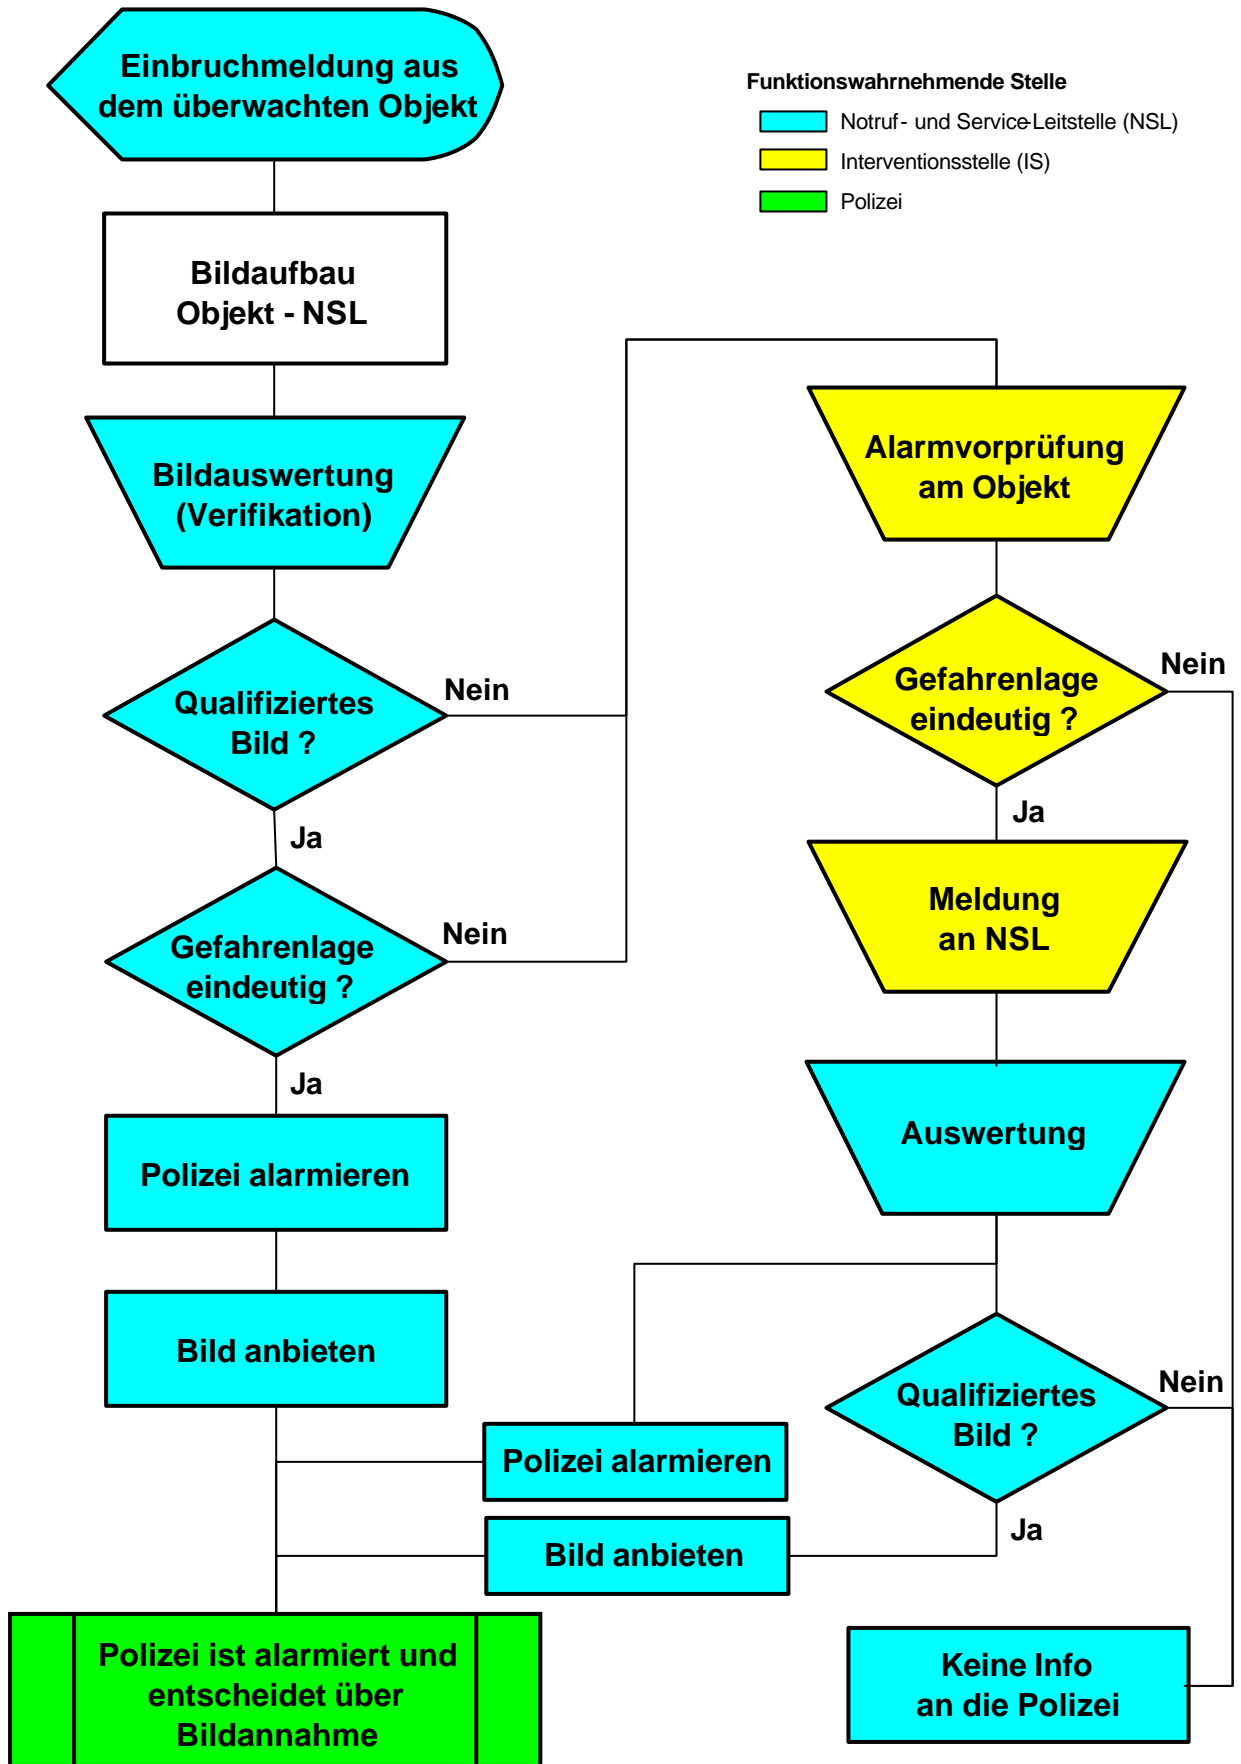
Einbruchmeldung aus dem überwachten Objekt

Funktionswahrnehmende Stelle
Notruf- und Service-Leitstelle (NSL)
Interventionsstelle (IS)
Polizei

Bildaufbau Objekt - NSL

Bildauswertung (Verifikation)

Qualifiziertes Bild ?

Nein

Ja

Gefahrenlage eindeutig ?

Nein

Ja

Polizei alarmieren

Bild anbieten

Alarmvorprüfung am Objekt

Gefahrenlage eindeutig ?

Nein

Ja

Meldung an NSL

Auswertung

Qualifiziertes Bild ?

Nein

Ja

Polizei alarmieren

Bild anbieten

Polizei ist alarmiert und entscheidet über Bildannahme

Keine Info an die Polizei